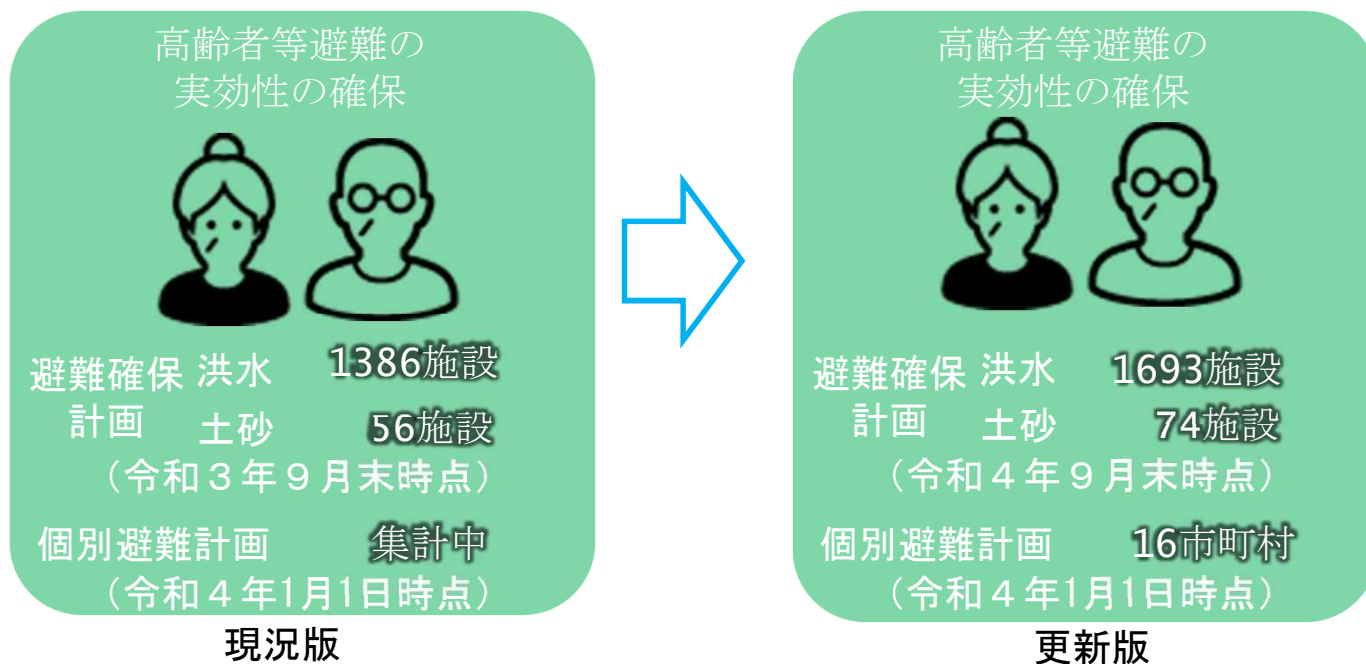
高齢者等避難の
実効性の確保

避難確保計画　洪水　1386施設
土砂　56施設
（令和３年９月末時点）

個別避難計画　集計中
（令和４年1月1日時点）

現況版

高齢者等避難の
実効性の確保

避難確保計画　洪水　1693施設
土砂　74施設
（令和４年９月末時点）

個別避難計画　16市町村
（令和４年1月1日時点）

更新版